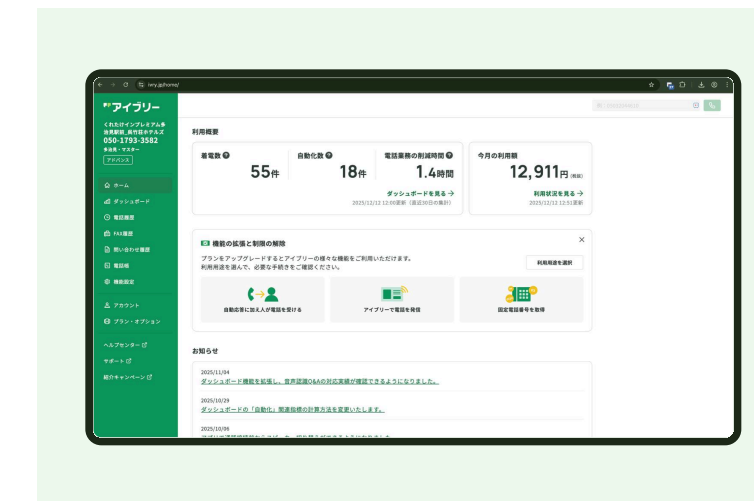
ivry.jp/home/

アイブリー

くれたけインプレミアム多治見駅前_株竹田ホテルズ
050-1793-3582
多治見・マスター
アドバンス

ホーム
ダッシュボード
電話履歴
FAX履歴
問い合わせ履歴
電話帳
機能設定
アカウント
プラン・オプション
ヘルプセンター
サポート
紹介キャンペーン

利用概要

着電数
55件

自動化数
18件

電話業務の削減時間
1.4時間

ダッシュボードを見る →
2025/12/12 12:00更新（直近30日の集計）

今月の利用額
12,911円（税抜）

利用状況を見る →
2025/12/12 12:53更新

機能の拡張と制限の解除

プランをアップグレードするとアイブリーの様々な機能をご利用いただけます。
利用用途を選んで、必要な手続きをご確認ください。

利用用途を選択

自動応答に加え人が電話を受ける

アイブリーで電話を発信

固定電話番号を取得

お知らせ

2025/11/04
ダッシュボード機能を拡張し、音声認識Q&Aの対応実績が確認できるようになりました。

2025/10/29
ダッシュボードの「自動化」関連指標の計算方法を変更いたします。

2025/10/06
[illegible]